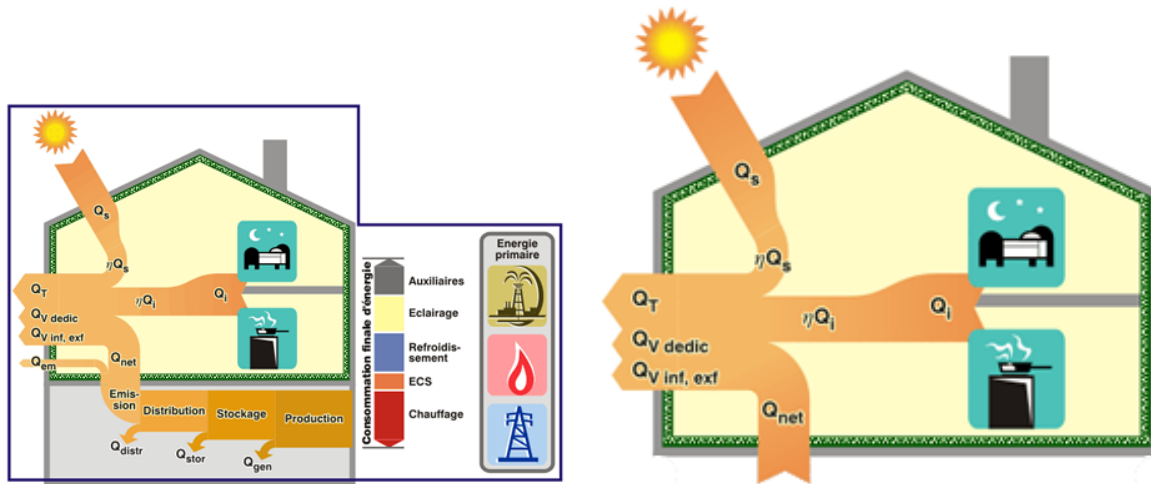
$Q_s$
$\eta Q_s$
$Q_T$
$\eta Q_i$
$Q_i$
$Q_{V\ dedic}$
$Q_{V\ inf,\ exf}$
$Q_{net}$
$Q_{em}$
Emission
Distribution
Stockage
Production
$Q_{distr}$
$Q_{stor}$
$Q_{gen}$

Consommation finale d'énergie
Auxiliaires
Eclairage
Refroidissement
ECS
Chauffage

Energie primaire

$Q_s$
$\eta Q_s$
$Q_T$
$\eta Q_i$
$Q_i$
$Q_{V\ dedic}$
$Q_{V\ inf,\ exf}$
$Q_{net}$